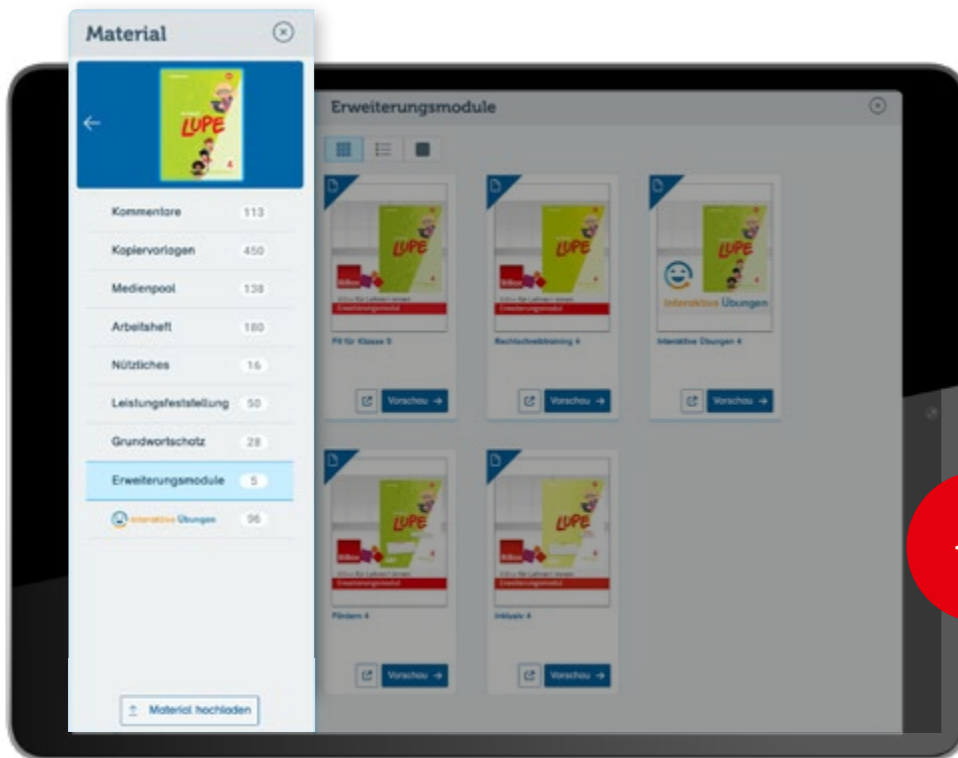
Material

LUPE

Kommentare 113
Kopiervorlagen 450
Medienpool 138
Arbeitsheft 180
Nützliches 16
Leistungsfeststellung 50
Grundwortschatz 28
Erweiterungsmodule 5
Interaktive Übungen 96

Material hochladen

Erweiterungsmodule

LUPE
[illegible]
Erweiterungsmodul
Fit für Klasse 5
Vorschau

LUPE
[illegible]
Erweiterungsmodul
Rechtschreibtraining 4
Vorschau

LUPE
Interaktive Übungen
Interaktive Übungen 4
Vorschau

LUPE
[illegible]
Erweiterungsmodul
Fördern 4
Vorschau

LUPE
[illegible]
Erweiterungsmodul
Inklusiv 4
Vorschau